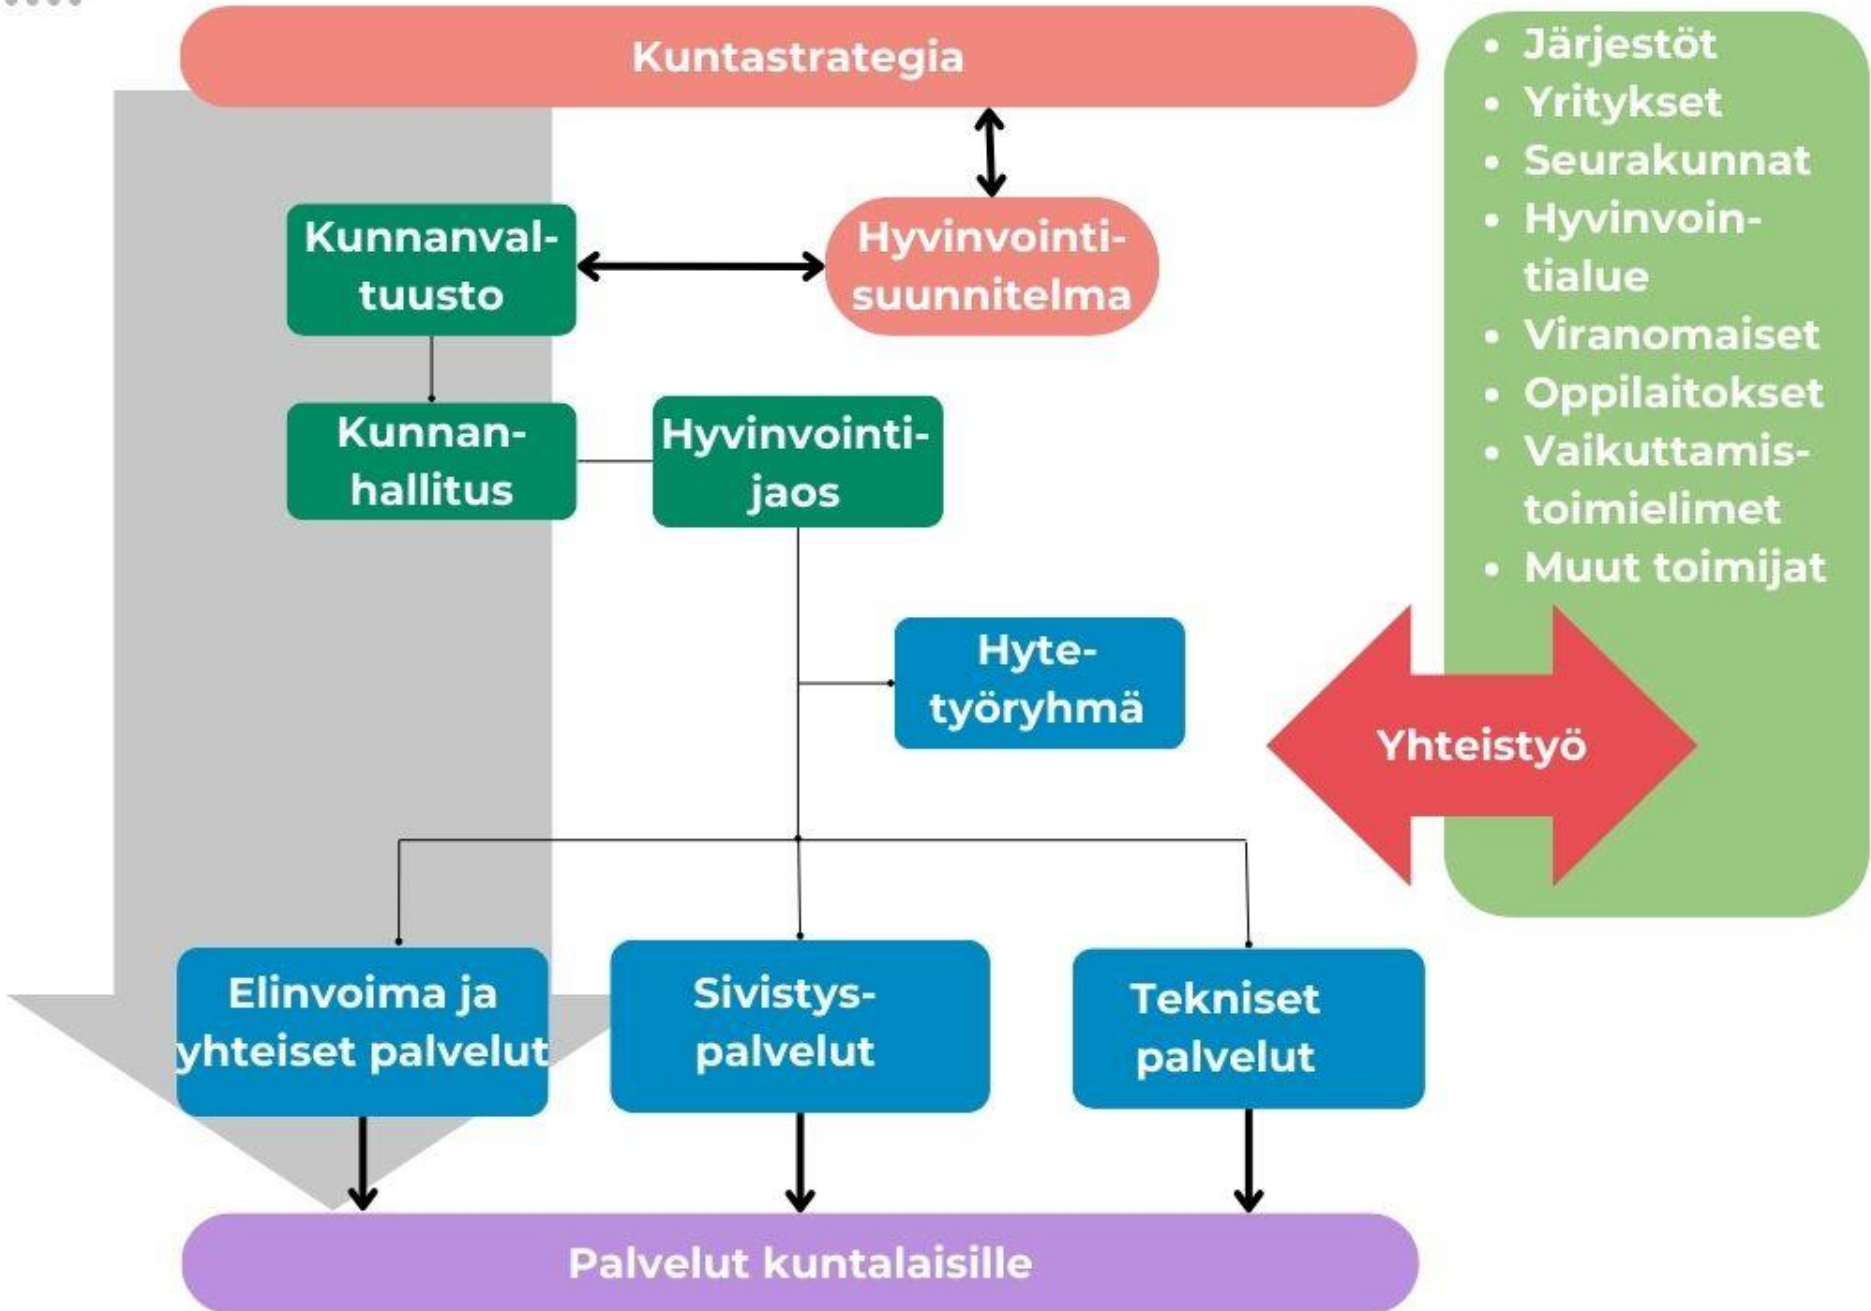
Kuntastrategia

- Järjestöt
- Yritykset
- Seurakunnat
- Hyvinvointialue
- Viranomaiset
- Oppilaitokset
- Vaikuttamistoimielimet
- Muut toimijat

Kunnanvaltuusto

Hyvinvointisuunnitelma

Kunnanhallitus

Hyvinvointijaos

Hytetyöryhmä

Yhteistyö

Elinvoima ja yhteiset palvelut

Sivistyspalvelut

Tekniset palvelut

Palvelut kuntalaisille